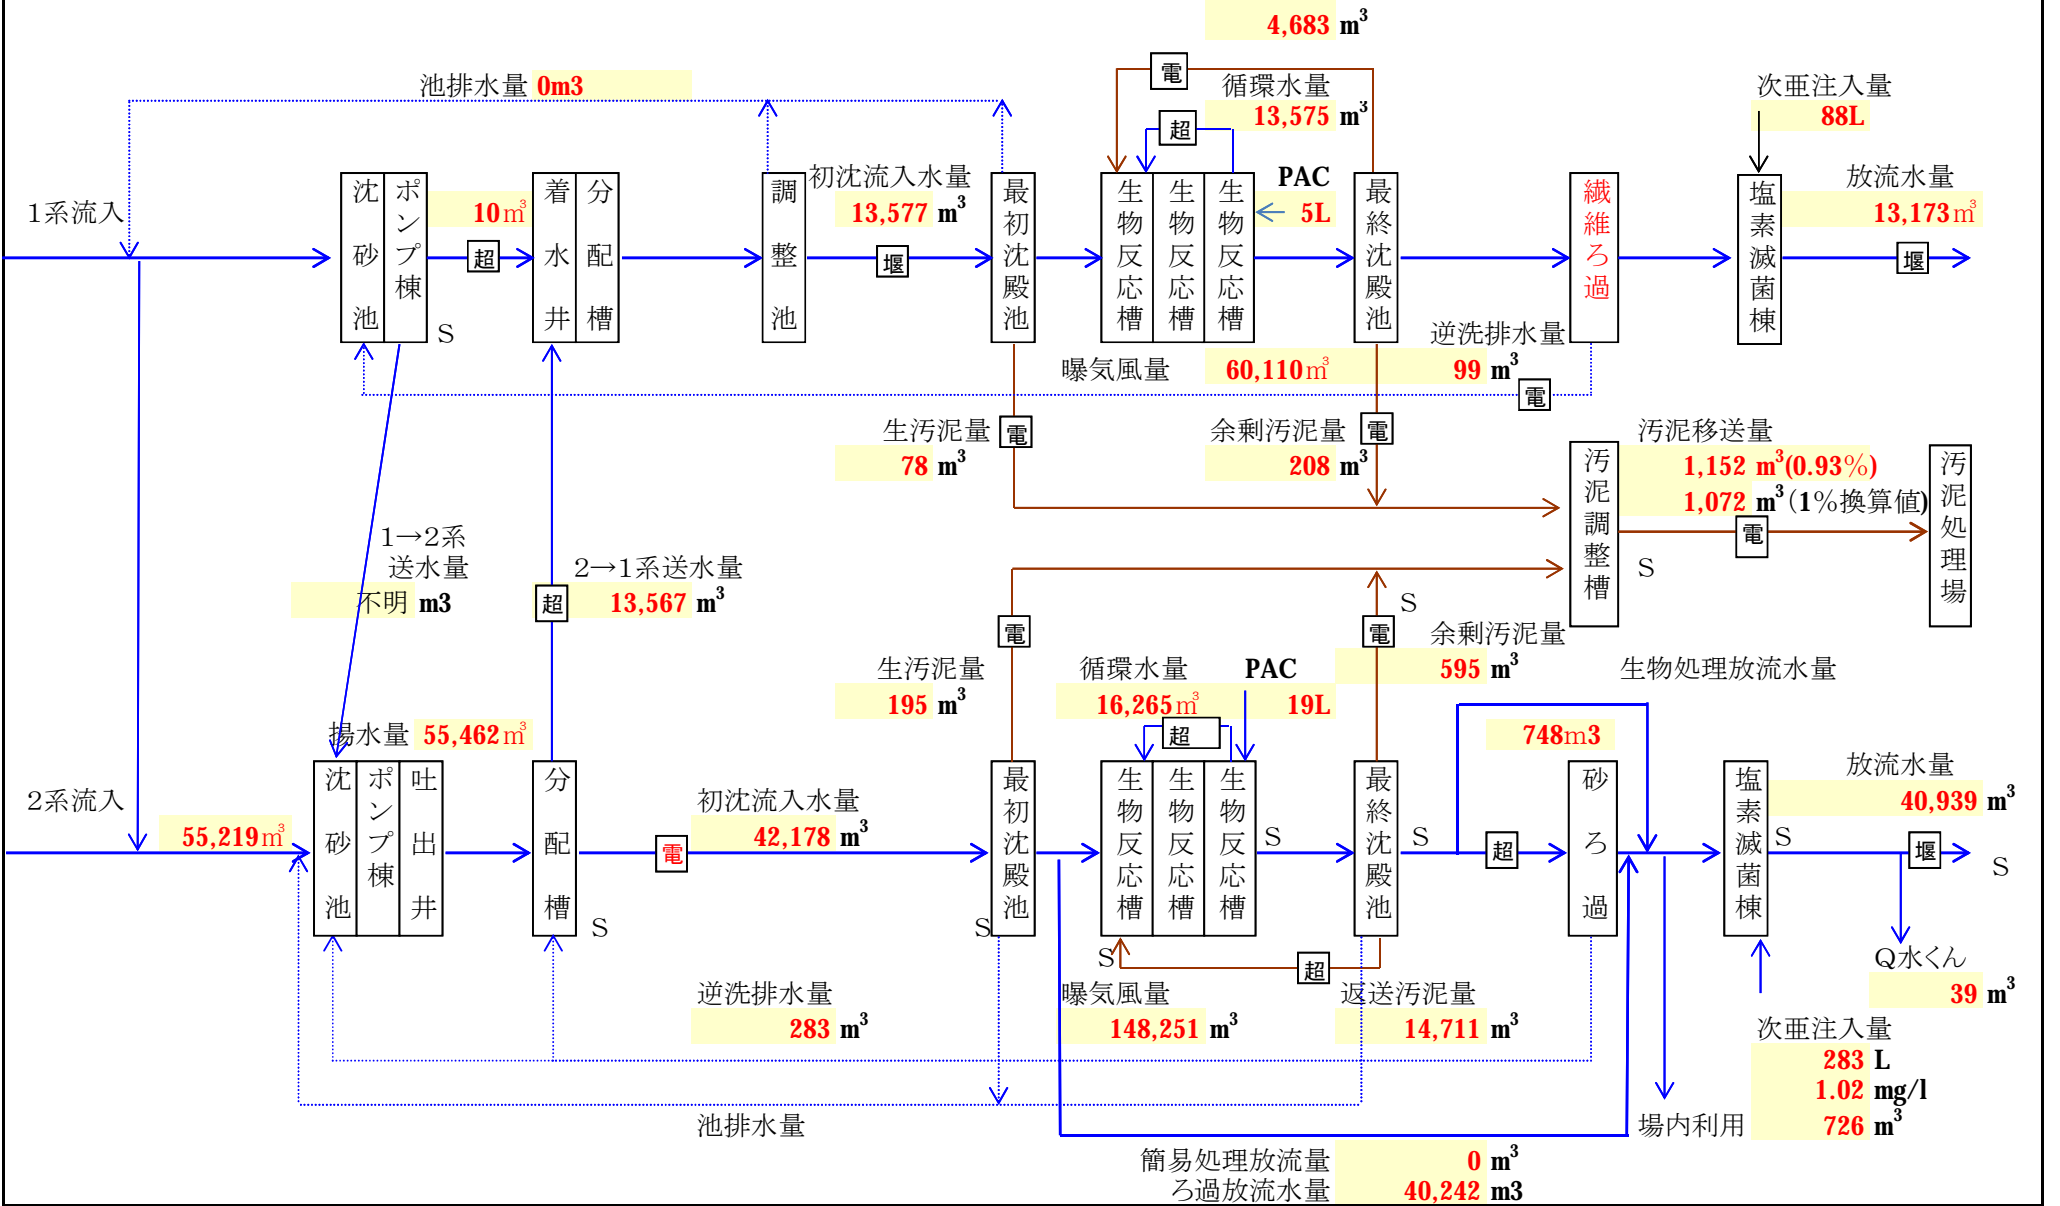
4,683 m$^3$

池排水量 0m3

電
循環水量
13,575 m$^3$
超

次亜注入量
88L

初沈流入水量
13,577 m$^3$

PAC
5L

放流水量
13,173㎥

1系流入

沈砂池
ポンプ棟
10㎥
超
着水井
分配槽
調整池
堰
最初沈殿池
生物反応槽
生物反応槽
生物反応槽
最終沈殿池
繊維ろ過
塩素滅菌棟
堰

S

逆洗排水量
曝気風量
60,110㎥
99 m$^3$
電

生汚泥量
電
78 m$^3$

余剰汚泥量
電
208 m$^3$

汚泥移送量
1,152 m$^3$(0.93%)
1,072 m$^3$(1%換算値)

汚泥調整槽
電
汚泥処理場

S

1→2系
送水量
不明 m3

2→1系送水量
超
13,567 m$^3$

S

電
電
余剰汚泥量
595 m$^3$

生汚泥量
195 m$^3$

循環水量
16,265㎥
PAC
19L

生物処理放流水量

揚水量 55,462㎥

748m3

超

2系流入
55,219㎥

沈砂池
ポンプ棟
吐出井
分配槽
S
電
初沈流入水量
42,178 m$^3$
最初沈殿池
S
生物反応槽
生物反応槽
生物反応槽
S
最終沈殿池
S
超
砂ろ過
塩素滅菌棟
S
堰
S

放流水量
40,939 m$^3$

Q水くん
39 m$^3$

S
超
逆洗排水量
283 m$^3$
曝気風量
148,251 m$^3$
返送汚泥量
14,711 m$^3$

次亜注入量
283 L
1.02 mg/l
726 m$^3$

池排水量

場内利用

簡易処理放流量
0 m$^3$
ろ過放流水量
40,242 m3